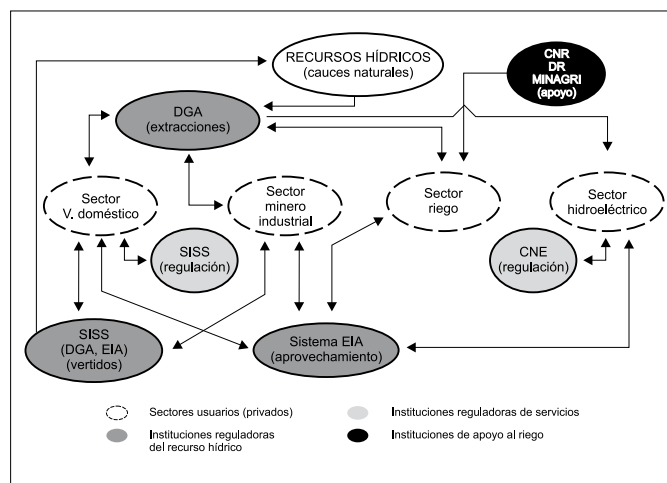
RECURSOS HÍDRICOS
(cauces naturales)

CNR
DR
MINAGRI
(apoyo)

DGA
(extracciones)

Sector
V. doméstico

Sector
minero
industrial

Sector
riego

Sector
hidroeléctrico

SISS
(regulación)

CNE
(regulación)

SISS
(DGA, EIA)
(vertidos)

Sistema EIA
(aprovechamiento)

Sectores usuarios (privados)

Instituciones reguladoras de servicios

Instituciones reguladoras del recurso hídrico

Instituciones de apoyo al riego